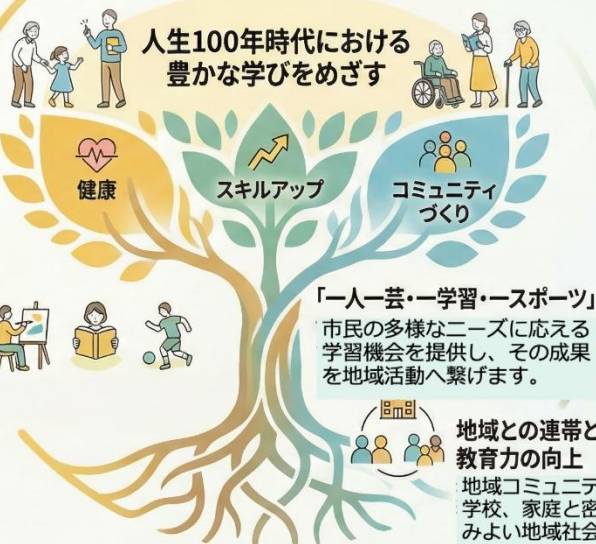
人生100年時代における
豊かな学びをめざす

健康

スキルアップ

コミュニティ
づくり

「一人一芸・一学習・一スポーツ」

市民の多様なニーズに応える
学習機会を提供し、その成果
を地域活動へ繋げます。

地域との連帯と
教育力の向上

地域コミュニテ
学校、家庭と密
みよい地域社会